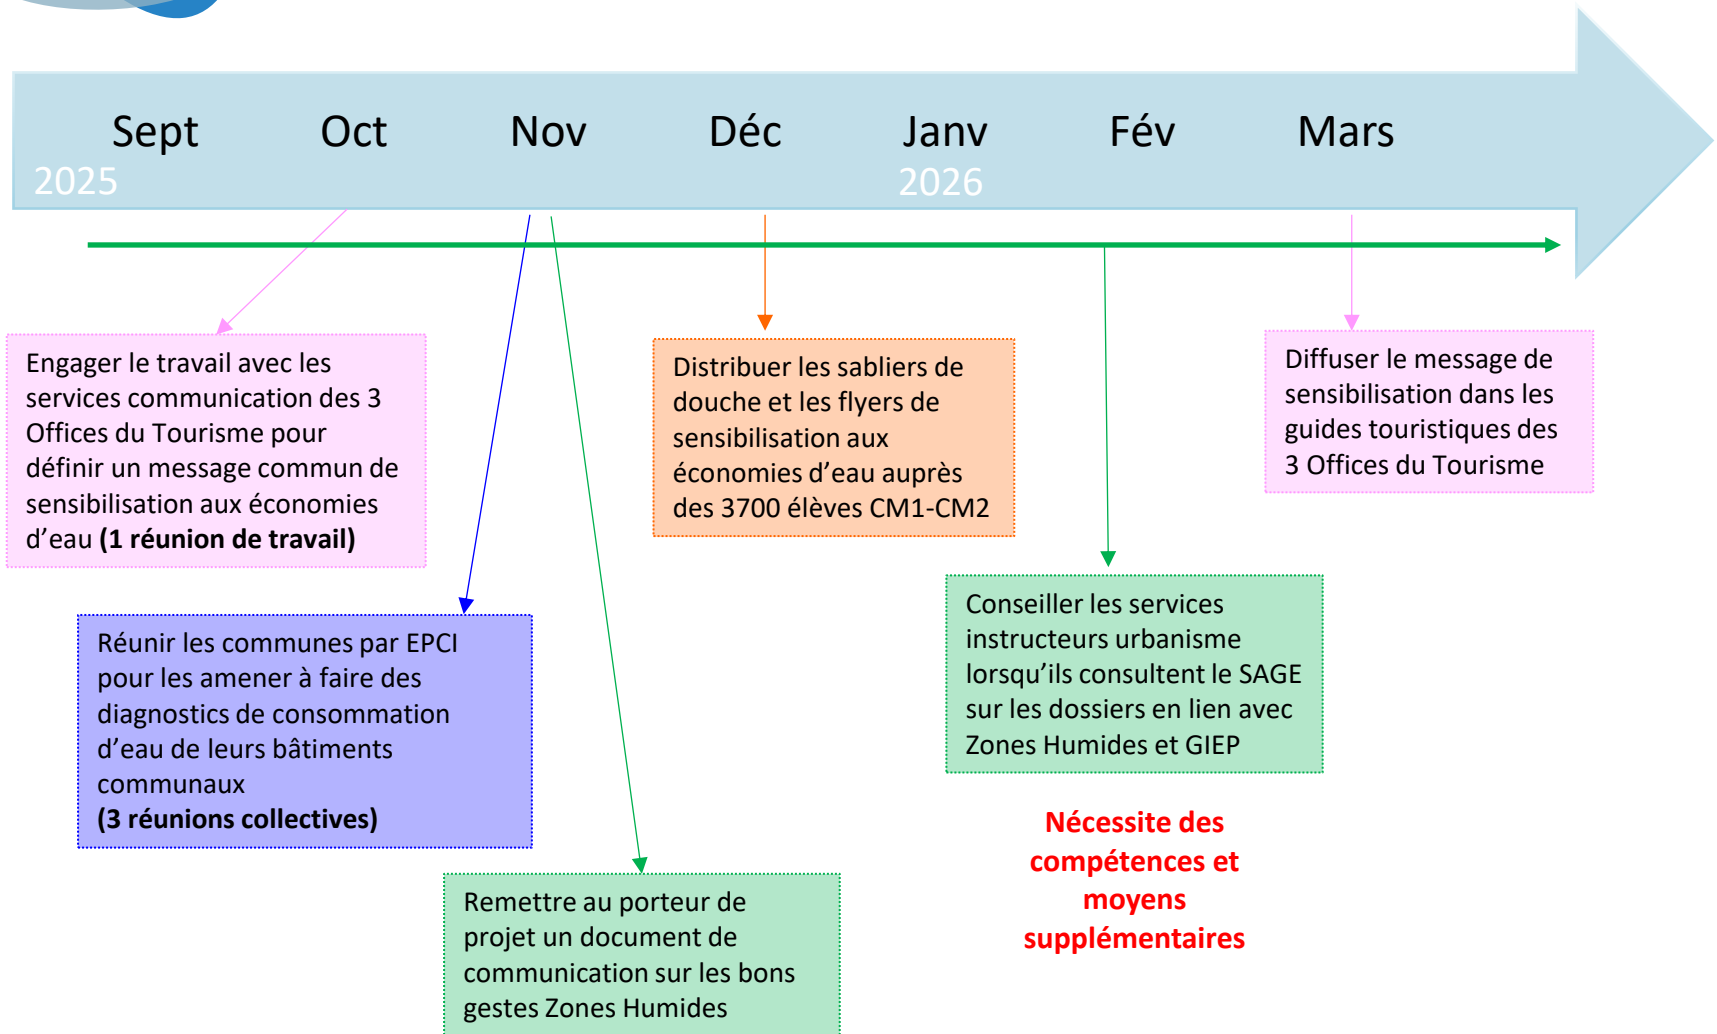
Sept
2025
Oct
Nov
Déc
Janv
2026
Fév
Mars

Engager le travail avec les services communication des 3 Offices du Tourisme pour définir un message commun de sensibilisation aux économies d’eau **(1 réunion de travail)**

Réunir les communes par EPCI pour les amener à faire des diagnostics de consommation d’eau de leurs bâtiments communaux
**(3 réunions collectives)**

Remettre au porteur de projet un document de communication sur les bons gestes Zones Humides

Distribuer les sabliers de douche et les flyers de sensibilisation aux économies d’eau auprès des 3700 élèves CM1-CM2

Conseiller les services instructeurs urbanisme lorsqu’ils consultent le SAGE sur les dossiers en lien avec Zones Humides et GIEP

**Nécessite des compétences et moyens supplémentaires**

Diffuser le message de sensibilisation dans les guides touristiques des 3 Offices du Tourisme